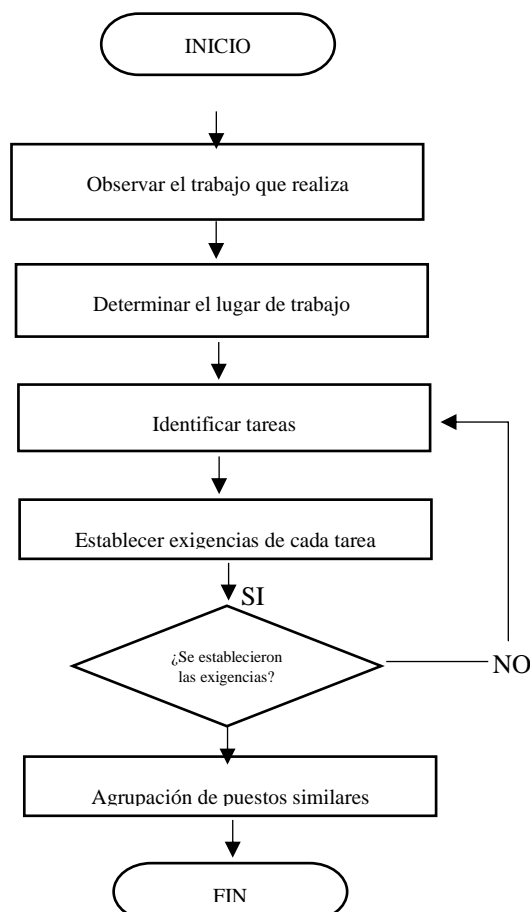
INICIO

Observar el trabajo que realiza

Determinar el lugar de trabajo

Identificar tareas

Establecer exigencias de cada tarea

SI

¿Se establecieron las exigencias?

NO

Agrupación de puestos similares

FIN